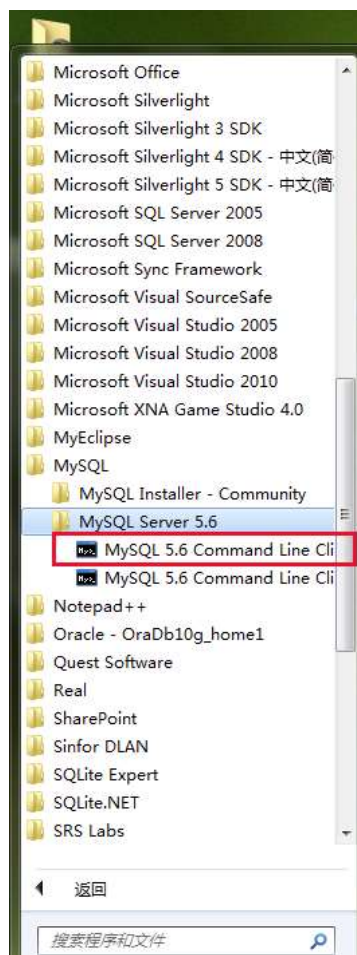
Microsoft Office
Microsoft Silverlight
Microsoft Silverlight 3 SDK
Microsoft Silverlight 4 SDK - 中文(简
Microsoft Silverlight 5 SDK - 中文(简
Microsoft SQL Server 2005
Microsoft SQL Server 2008
Microsoft Sync Framework
Microsoft Visual SourceSafe
Microsoft Visual Studio 2005
Microsoft Visual Studio 2008
Microsoft Visual Studio 2010
Microsoft XNA Game Studio 4.0
MyEclipse
MySQL
MySQL Installer - Community
MySQL Server 5.6
MySQL 5.6 Command Line Cli
MySQL 5.6 Command Line Cli
Notepad++
Oracle - OraDb10g_home1
Quest Software
Real
SharePoint
Sinfor DLAN
SQLite Expert
SQLite.NET
SRS Labs
返回
搜索程序和文件